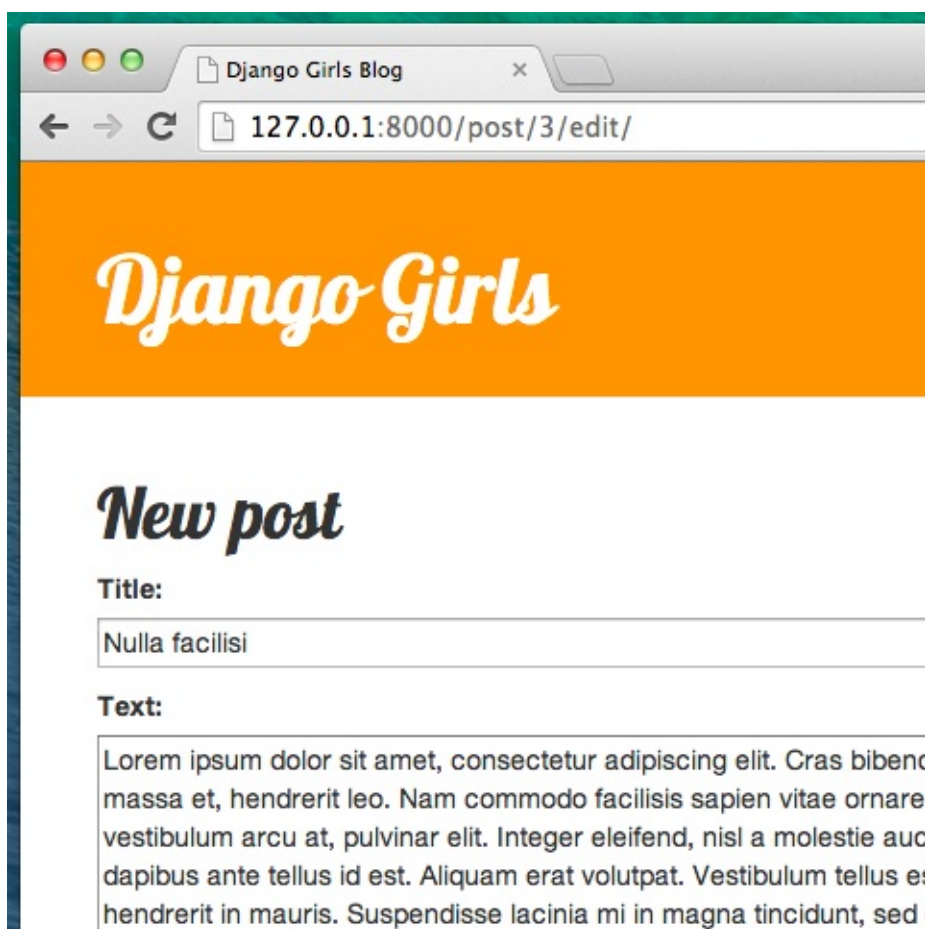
Django Girls Blog ×

127.0.0.1:8000/post/3/edit/

Django Girls

New post

Title:

Nulla facilisi

Text:

Lorem ipsum dolor sit amet, consectetur adipiscing elit. Cras biben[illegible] massa et, hendrerit leo. Nam commodo facilisis sapien vitae ornare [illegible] vestibulum arcu at, pulvinar elit. Integer eleifend, nisl a molestie auc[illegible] dapibus ante tellus id est. Aliquam erat volutpat. Vestibulum tellus e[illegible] hendrerit in mauris. Suspendisse lacinia mi in magna tincidunt, sed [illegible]